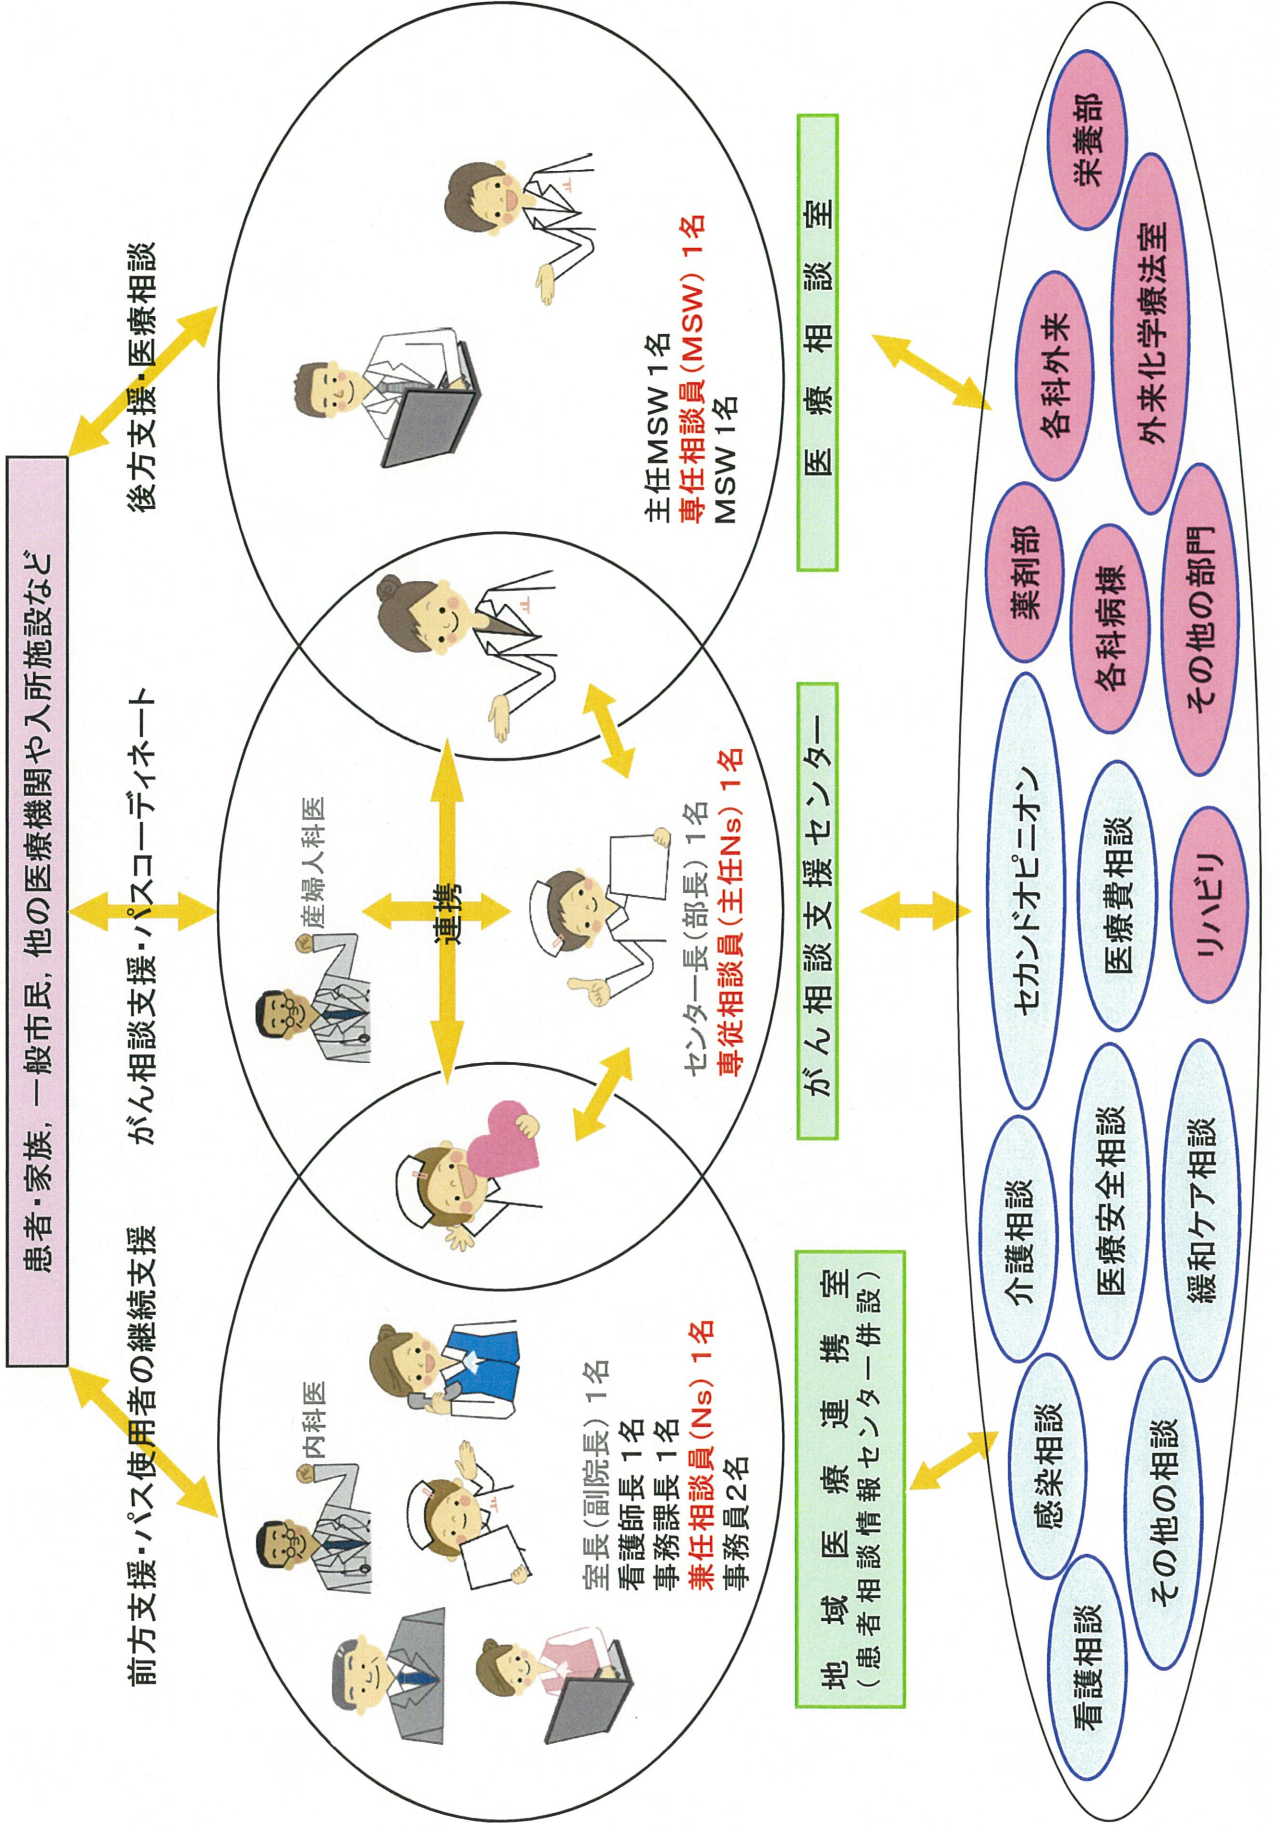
患者・家族，一般市民，他の医療機関や入所施設など

前方支援・パス使用者の継続支援

がん相談支援・パスコーディネート

後方支援・医療相談

内科医

室長（副院長）1名
看護師長 1名
事務課長 1名
兼任相談員（Ns）1名
事務員2名

産婦人科医

連携

センター長（部長）1名
専従相談員（主任Ns）1名

主任MSW 1名
専任相談員（MSW）1名
MSW 1名

地域医療連携室
（患者相談情報センター併設）

がん相談支援センター

医療相談室

看護相談

その他の相談

感染相談

医療安全相談

介護相談

緩和ケア相談

セカンドオピニオン

医療費相談

リハビリ

薬剤部

各科病棟

その他の部門

各科外来

外来化学療法室

栄養部